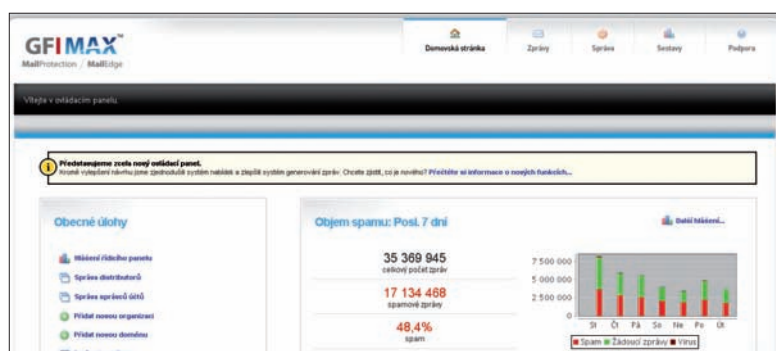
GFI MAX™
MailProtection / MailEdge

Domovská stránka
Zprávy
Správa
Sestavy
Podpora

Vítejte v ovládacím panelu

Představujeme zcela nový ovládací panel.
Kromě vylepšení návrhu jsme zjednodušili systém nabídek a zlepšili systém generování zpráv. Chcete zjistit, co je nového? Přečtěte si informace o nových funkcích...

Obecné úlohy

Měření řídicího panelu
Správa distributorů
Správa správců účtů
Přidat novou organizaci
Přidat novou doménu

Objem spamu: Posl. 7 dní

Další měření...

35 369 945
celkový počet zpráv

17 134 468
spamové zprávy

48,4%
spam

7 500 000
5 000 000
2 500 000
0

St Čt Pá So Ne Po Út

Spam Žádoucí zprávy Virus